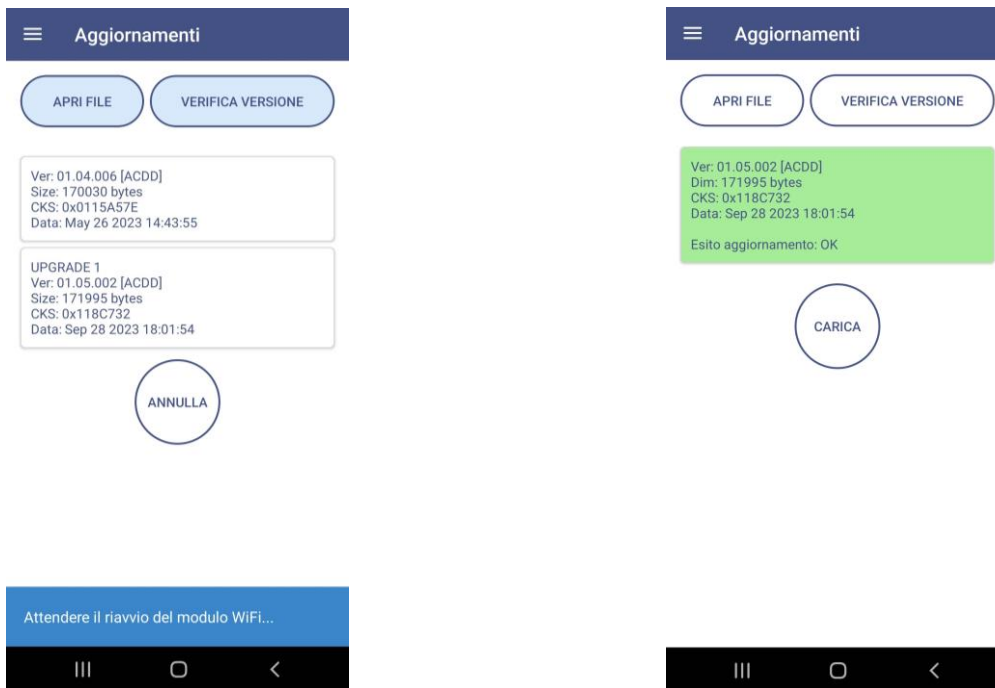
Aggiornamenti

APRI FILE

VERIFICA VERSIONE

Ver: 01.04.006 [ACDD]
Size: 170030 bytes
CKS: 0x0115A57E
Data: May 26 2023 14:43:55

UPGRADE 1
Ver: 01.05.002 [ACDD]
Size: 171995 bytes
CKS: 0x118C732
Data: Sep 28 2023 18:01:54

ANNULLA

Attendere il riavvio del modulo WiFi...

Aggiornamenti

APRI FILE

VERIFICA VERSIONE

Ver: 01.05.002 [ACDD]
Dim: 171995 bytes
CKS: 0x118C732
Data: Sep 28 2023 18:01:54

Esito aggiornamento: OK

CARICA